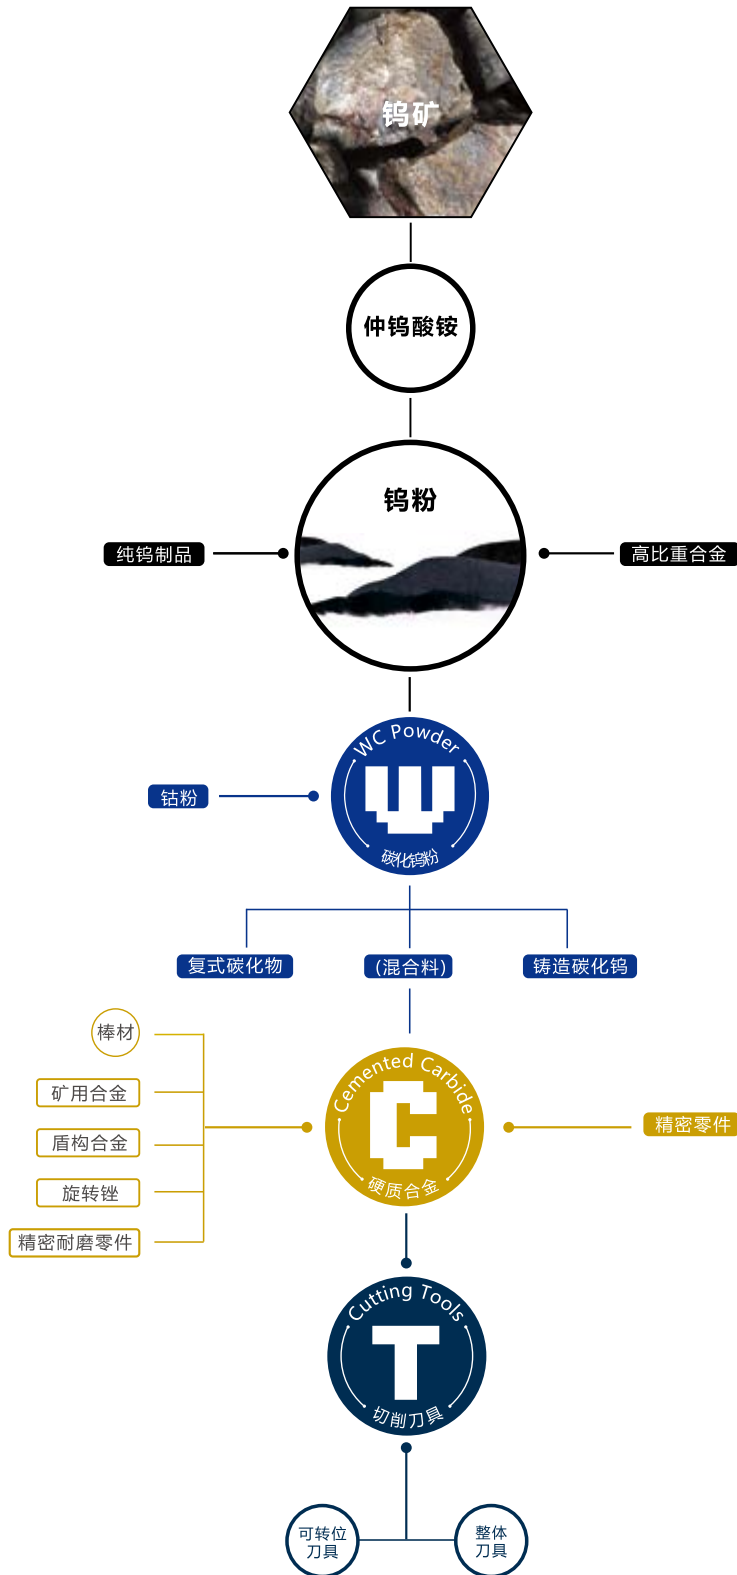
钨矿

仲钨酸铵

钨粉

纯钨制品

高比重合金

钴粉

WC Powder
碳化钨粉

复式碳化物

(混合料)

铸造碳化钨

棒材

矿用合金

盾构合金

旋转锉

精密耐磨零件

Cemented Carbide
硬质合金

精密零件

Cutting Tools
切削刀具

可转位刀具

整体刀具